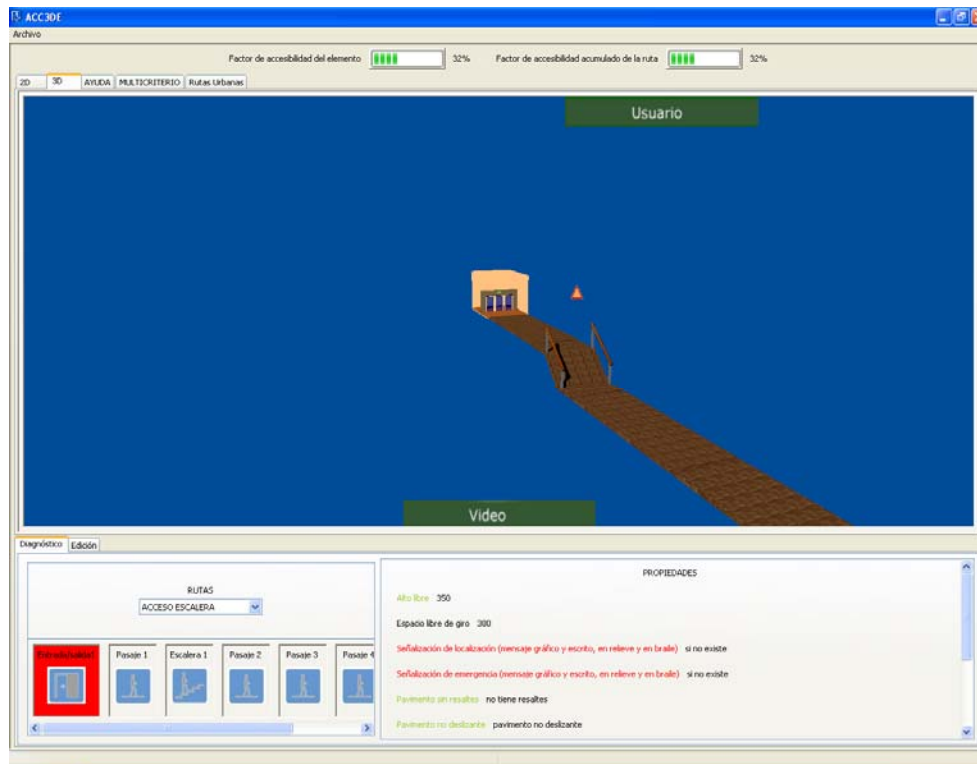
ACC3DE
Archivo

Factor de accesibilidad del elemento 32% Factor de accesibilidad acumulado de la ruta 32%

2D 3D AYUDA MULTICRITERIO Rutas Urbanas

Usuario

Video

Diagnóstico Edición

RUTAS
ACCESO ESCALERA

Entrada/Salida Pasaje 1 Escalera 1 Pasaje 2 Pasaje 3 Pasaje 4

PROPIEDADES

Alto libre 350

Espacio libre de giro 300

Señalización de localización (mensaje gráfico y escrito, en relieve y en braile) si no existe

Señalización de emergencia (mensaje gráfico y escrito, en relieve y en braile) si no existe

Pavimento sin resaltes no tiene resaltes

Pavimento no deslizante pavimento no deslizante